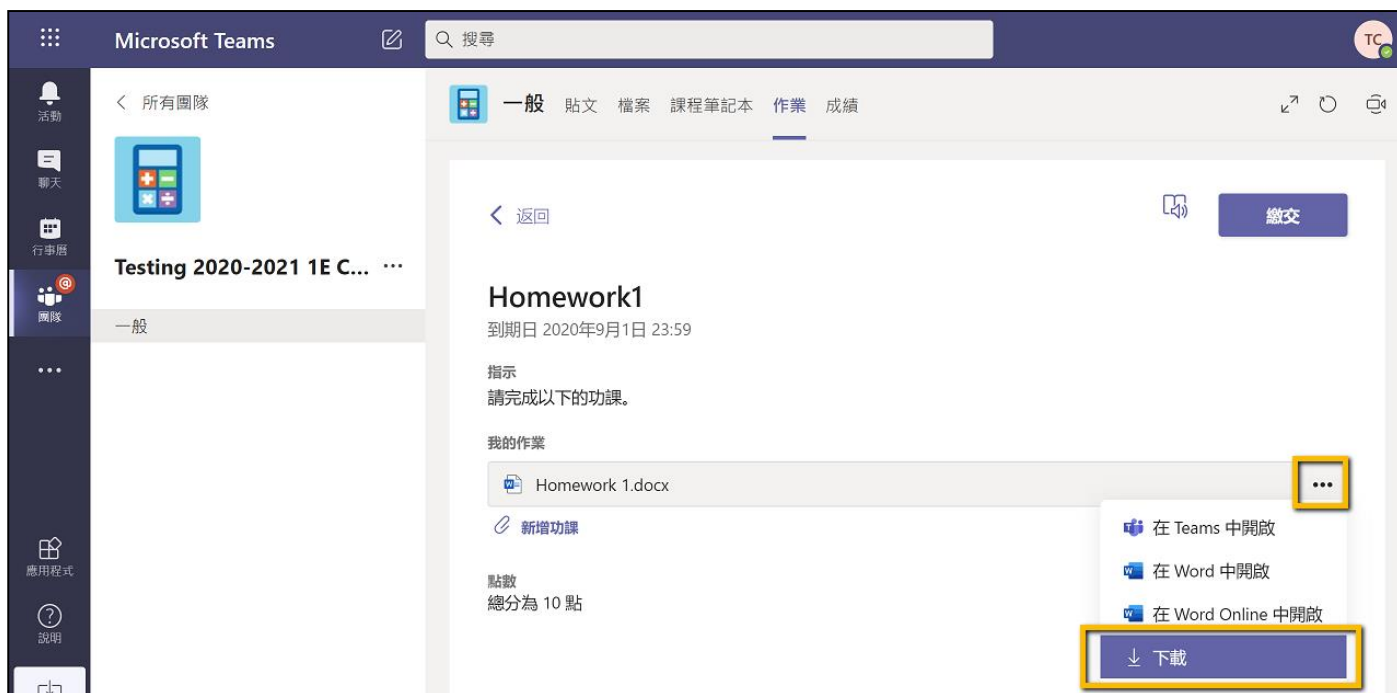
Microsoft Teams

搜尋

TC

活動

聊天

行事曆

團隊

...

應用程式

說明

く 所有團隊

Testing 2020-2021 1E C... ···

一般

一般 貼文 檔案 課程筆記本 作業 成績

く 返回

繳交

Homework1

到期日 2020年9月1日 23:59

指示

請完成以下的功課。

我的作業

Homework 1.docx

...

新增功課

點數

總分為 10 點

在 Teams 中開啟

在 Word 中開啟

在 Word Online 中開啟

下載